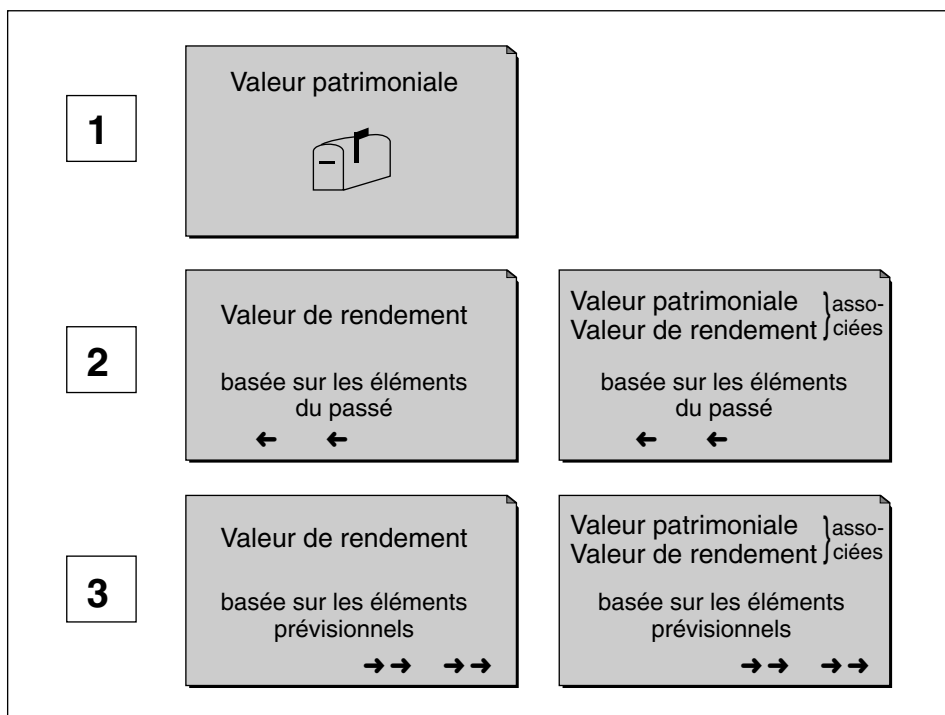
1

Valeur patrimoniale

2

Valeur de rendement

basée sur les éléments du passé

← ←

Valeur patrimoniale
Valeur de rendement } associées

basée sur les éléments du passé

← ←

3

Valeur de rendement

basée sur les éléments prévisionnels

→→ →→

Valeur patrimoniale
Valeur de rendement } associées

basée sur les éléments prévisionnels

→→ →→